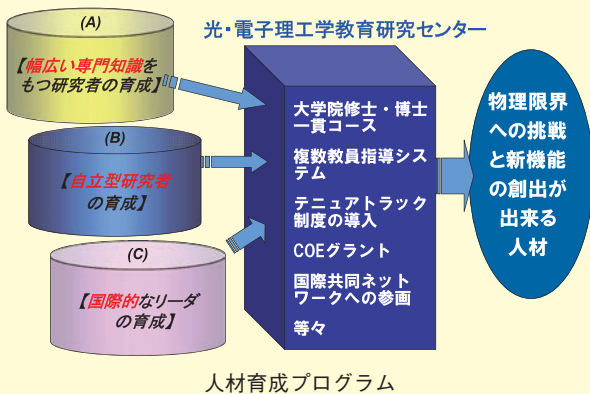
(A)

【幅広い専門知識をもつ研究者の育成】

(B)

【自立型研究者の育成】

(C)

【国際的なリーダの育成】

光・電子理工学教育研究センター

大学院修士・博士一貫コース

複数教員指導システム

テニュアトラック制度の導入

COEグラント

国際共同ネットワークへの参画

等々

物理限界への挑戦と新機能の創出が出来る人材

人材育成プログラム